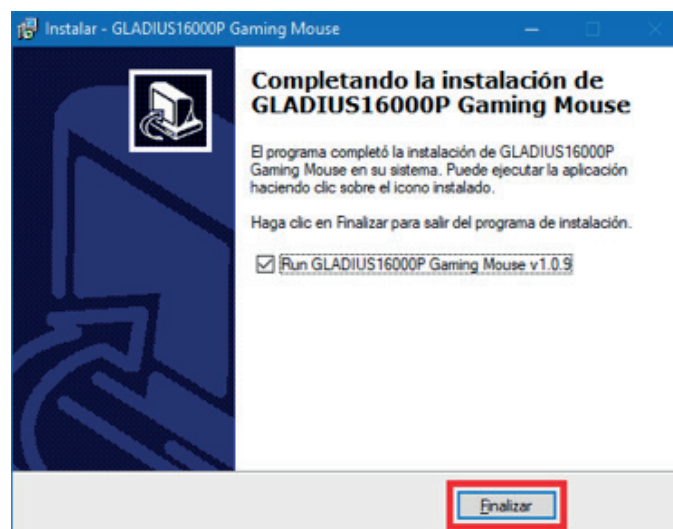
Instalar - GLADIUS16000P Gaming Mouse

Completando la instalación de GLADIUS16000P Gaming Mouse

El programa completó la instalación de GLADIUS16000P Gaming Mouse en su sistema. Puede ejecutar la aplicación haciendo clic sobre el icono instalado.

Haga clic en Finalizar para salir del programa de instalación.

☑ Run GLADIUS16000P Gaming Mouse v1.0.9

Finalizar